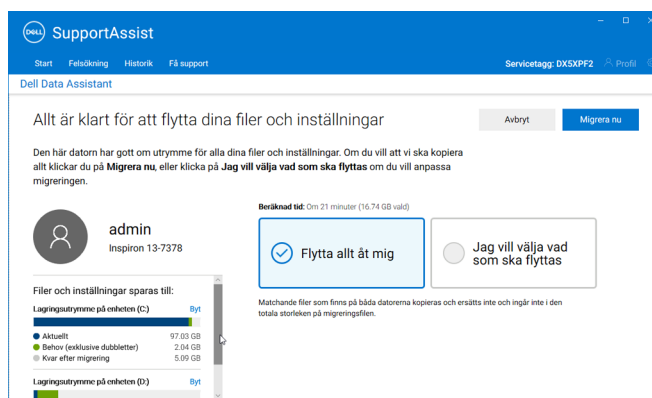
DELL SupportAssist

Start Felsökning Historik Få support

Servicetagg: DX5XPF2 Profil

Dell Data Assistant

Allt är klart för att flytta dina filer och inställningar

Avbryt

Migrera nu

Den här datorn har gott om utrymme för alla dina filer och inställningar. Om du vill att vi ska kopiera allt klickar du på **Migrera nu**, eller klicka på **Jag vill välja vad som ska flyttas** om du vill anpassa migreringen.

admin
Inspiron 13-7378

Filer och inställningar sparas till:

Lagringsutrymme på enheten (C:) Byt

Aktuellt 97.03 GB
Behov (exklusive dubbletter) 2.04 GB
Kvar efter migrering 5.09 GB

Lagringsutrymme på enheten (D:) Byt

Beräknad tid: Om 21 minuter (16.74 GB vald)

Flytta allt åt mig

Jag vill välja vad som ska flyttas

Matchande filer som finns på båda datorerna kopieras och ersätts inte och ingår inte i den totala storleken på migreringsfilen.